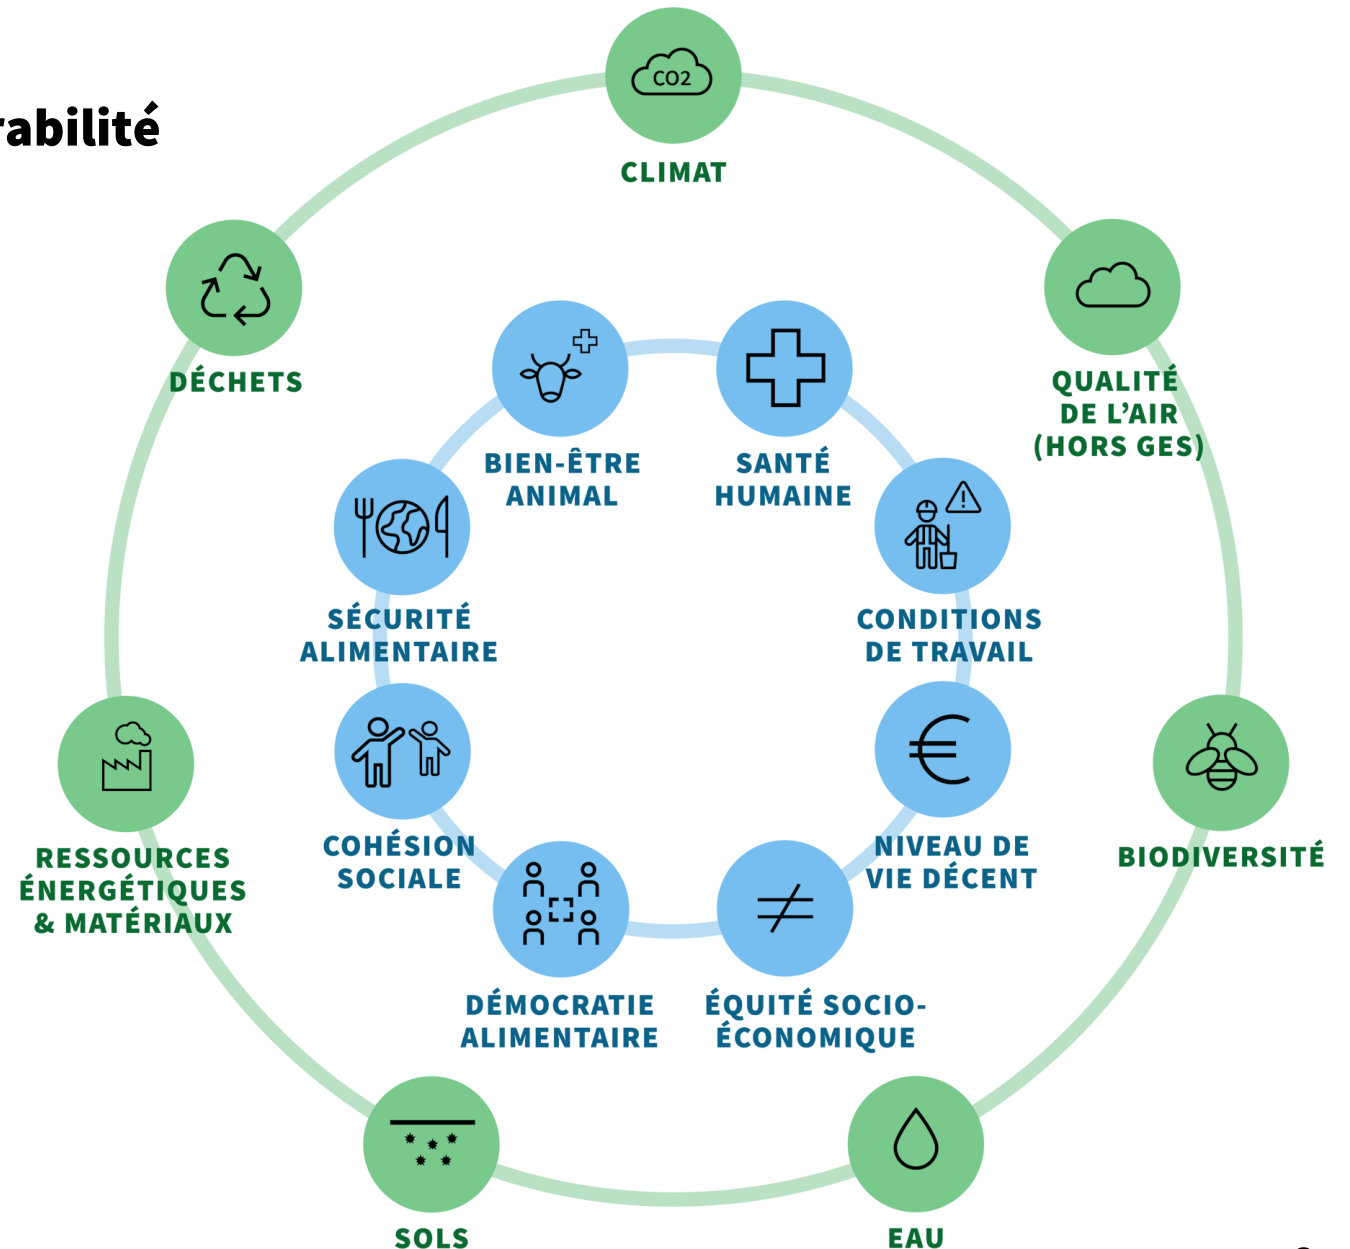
rabilité

$CO_2$

CLIMAT

QUALITÉ DE L'AIR (HORS GES)

BIODIVERSITÉ

EAU

SOLS

RESSOURCES ÉNERGÉTIQUES & MATÉRIAUX

DÉCHETS

BIEN-ÊTRE ANIMAL

SANTÉ HUMAINE

CONDITIONS DE TRAVAIL

NIVEAU DE VIE DÉCENT

ÉQUITÉ SOCIO-ÉCONOMIQUE

DÉMOCRATIE ALIMENTAIRE

COHÉSION SOCIALE

SÉCURITÉ ALIMENTAIRE